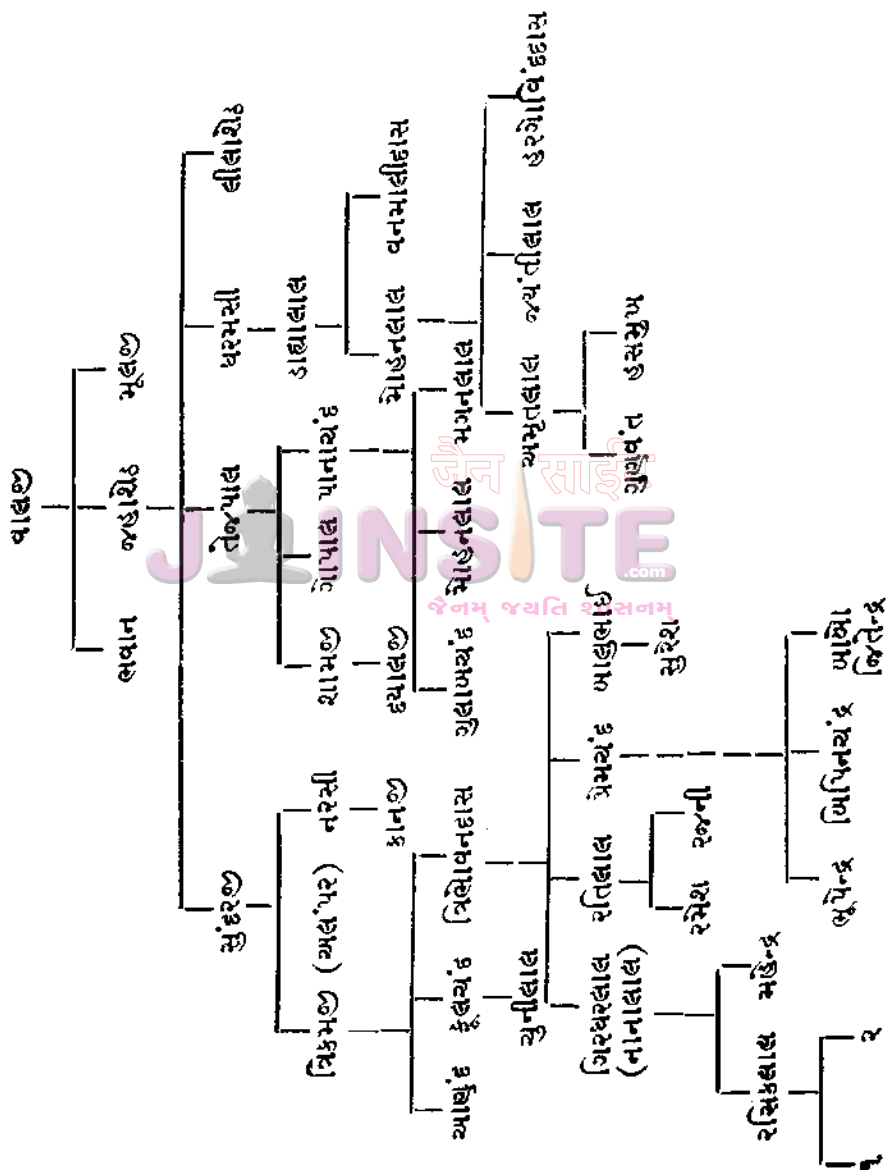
વાઘજી

સવાન જહાશેઠ મૂળજી

સુંદરજી તેજપાલ ધરમસી લીલાશેઠ

વિક્રમજી (અબંપર) નરસી

ઝામજી ગોપાલ પાનાચંદ ડાહ્યાલાલ

કાનજી

ચાપશી ફૂલચંદ ત્રિભોવનદાસ

દયાળજી

ગુલાબચંદ મોહનલાલ મગનલાલ

મોહનલાલ વનમાળીદાસ

ચુનીલાલ

ગિરધરલાલ (નાનાલાલ) રતિલાલ પ્રેમચંદ બાબુભાઈ

સુરેશ

અમૃતલાલ જયંતીલાલ હરગોવિંદદાસ

ગુણવંત કુસુમ

રમેશ રજની

રસિકલાલ મહેન્દ્ર

સુરેન્દ્ર વિપિનચંદ્ર અશોક જિતેન્દ્ર

જૈન સાઈટ
JAINSITE.com
જૈનમ્ જયતિ શાસનમ